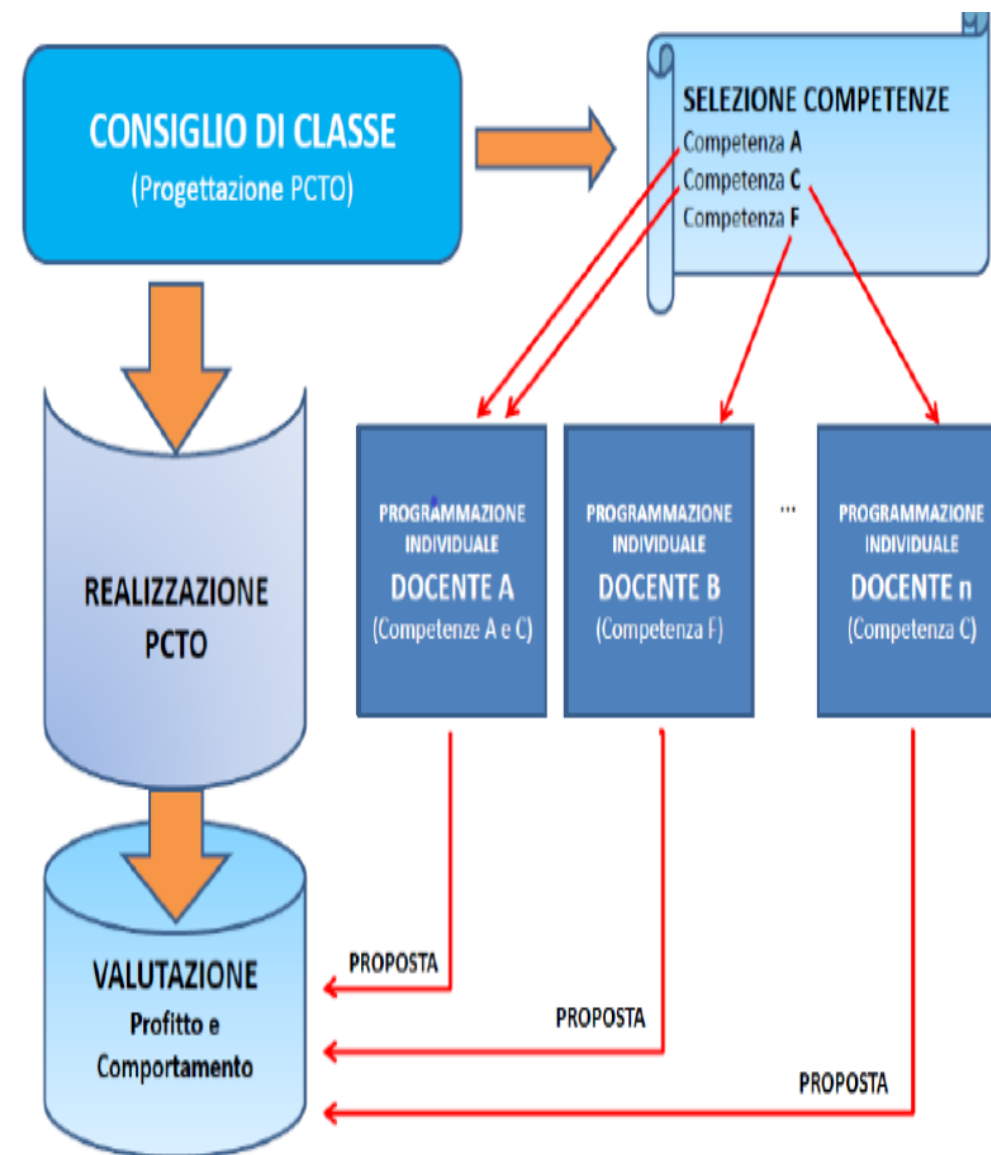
CONSIGLIO DI CLASSE
(Progettazione PCTO)

SELEZIONE COMPETENZE
Competenza A
Competenza C
Competenza F

REALIZZAZIONE PCTO

PROGRAMMAZIONE INDIVIDUALE
DOCENTE A
(Competenze A e C)

PROGRAMMAZIONE INDIVIDUALE
DOCENTE B
(Competenza F)

...

PROGRAMMAZIONE INDIVIDUALE
DOCENTE n
(Competenza C)

VALUTAZIONE
Profitto e Comportamento

PROPOSTA

PROPOSTA

PROPOSTA